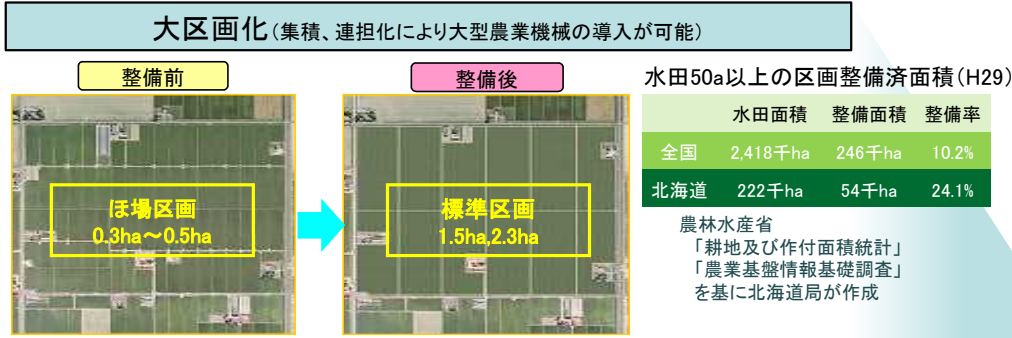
大区画化（集積、連担化により大型農業機械の導入が可能）

整備前

ほ場区画
0.3ha～0.5ha

整備後

標準区画
1.5ha,2.3ha

水田50a以上の区画整備済面積（H29）

| | 水田面積 | 整備面積 | 整備率 |
|---|---|---|---|
| 全国 | 2,418千ha | 246千ha | 10.2% |
| 北海道 | 222千ha | 54千ha | 24.1% |

農林水産省
「耕地及び作付面積統計」
「農業基盤情報基礎調査」
を基に北海道局が作成